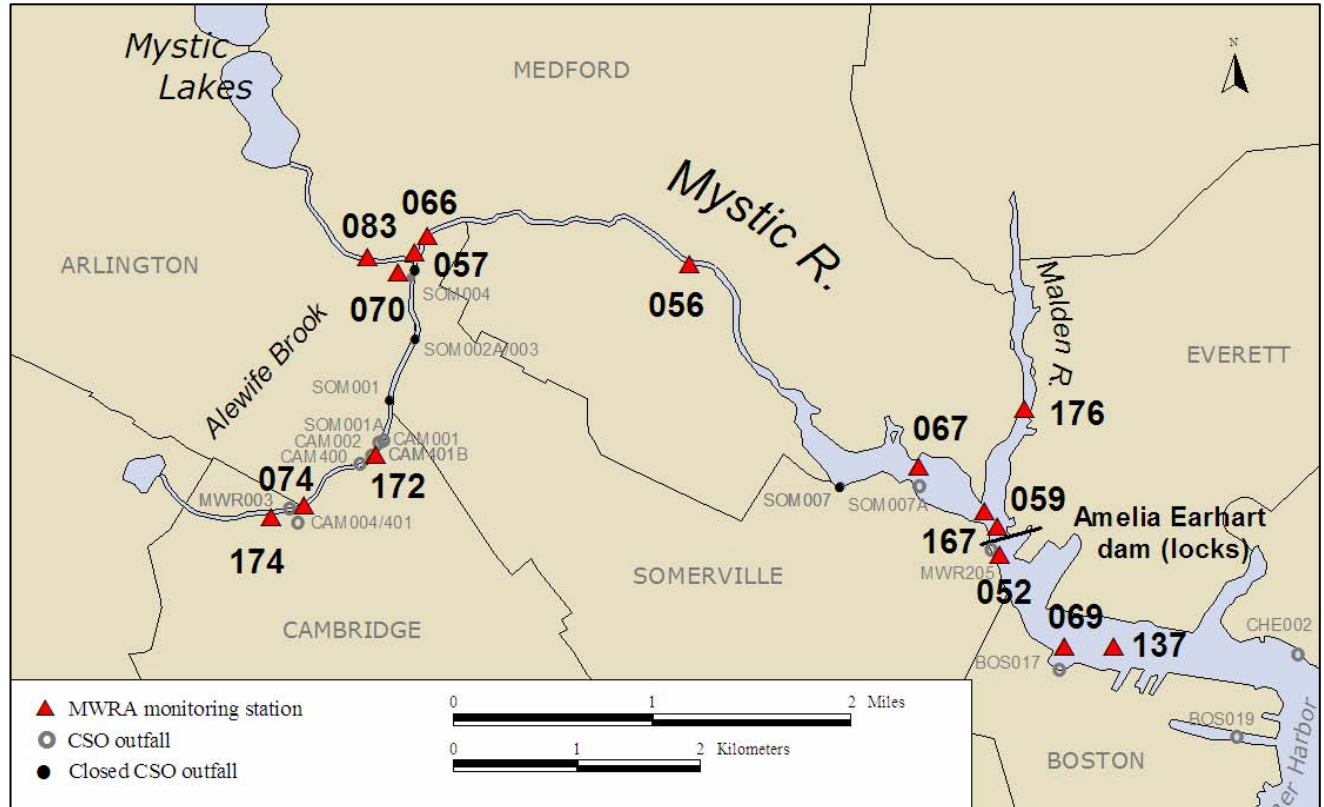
Mystic Lakes

MEDFORD

N

Mystic R.

066

083

057

070

SOM004

056

ARLINGTON

SOM002A/003

Malden R.

EVERETT

SOM001

Alewife Brook

SOM001A

CAM001

CAM002

CAM400

CAM401B

172

074

176

067

059

MWR003

CAM004/401

174

SOM007

SOM007A

Amelia Earhart dam (locks)

167

MWR205

052

SOMERVILLE

CAMBRIDGE

069

137

CHE002

BOS017

BOS019

BOSTON

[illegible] Harbor

▲ MWRA monitoring station
○ CSO outfall
● Closed CSO outfall

0 1 2 Miles

0 1 2 Kilometers